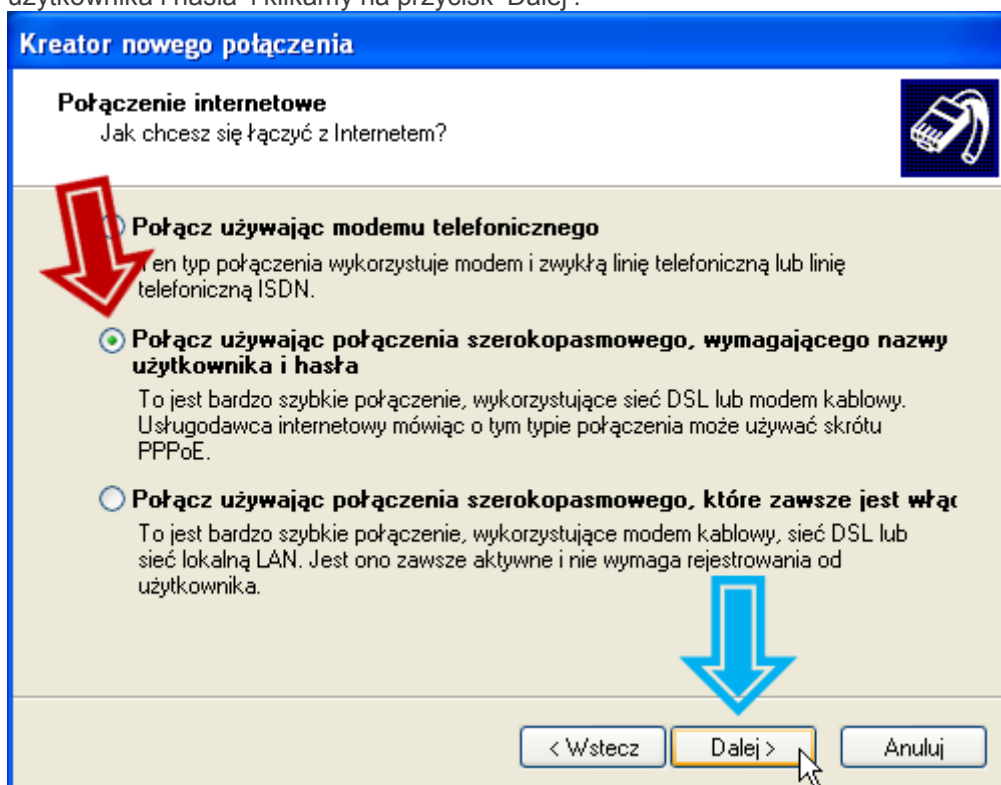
użytkownika i hasła" i klikamy na przycisk "Dalej".

Kreator nowego połączenia

Połączenie internetowe
Jak chcesz się łączyć z Internetem?

Połącz używając modemu telefonicznego
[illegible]en typ połączenia wykorzystuje modem i zwykłą linię telefoniczną lub linię telefoniczną ISDN.

Połącz używając połączenia szerokopasmowego, wymagającego nazwy użytkownika i hasła
To jest bardzo szybkie połączenie, wykorzystujące sieć DSL lub modem kablowy. Usługodawca internetowy mówiąc o tym typie połączenia może używać skrótu PPPoE.

Połącz używając połączenia szerokopasmowego, które zawsze jest włą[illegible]
To jest bardzo szybkie połączenie, wykorzystujące modem kablowy, sieć DSL lub sieć lokalną LAN. Jest ono zawsze aktywne i nie wymaga rejestrowania od użytkownika.

< Wstecz
Dalej >
Anuluj